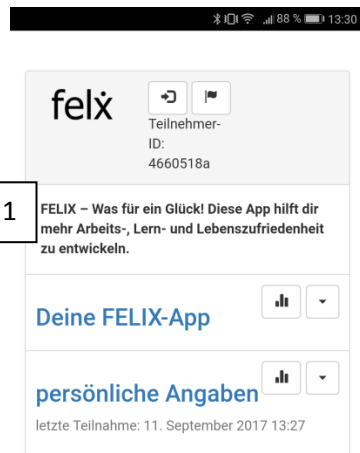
88 % 13:30

felix

Teilnehmer-ID: 4660518a

1

FELIX – Was für ein Glück! Diese App hilft dir mehr Arbeits-, Lern- und Lebenszufriedenheit zu entwickeln.

Deine FELIX-App

persönliche Angaben

letzte Teilnahme: 11. September 2017 13:27